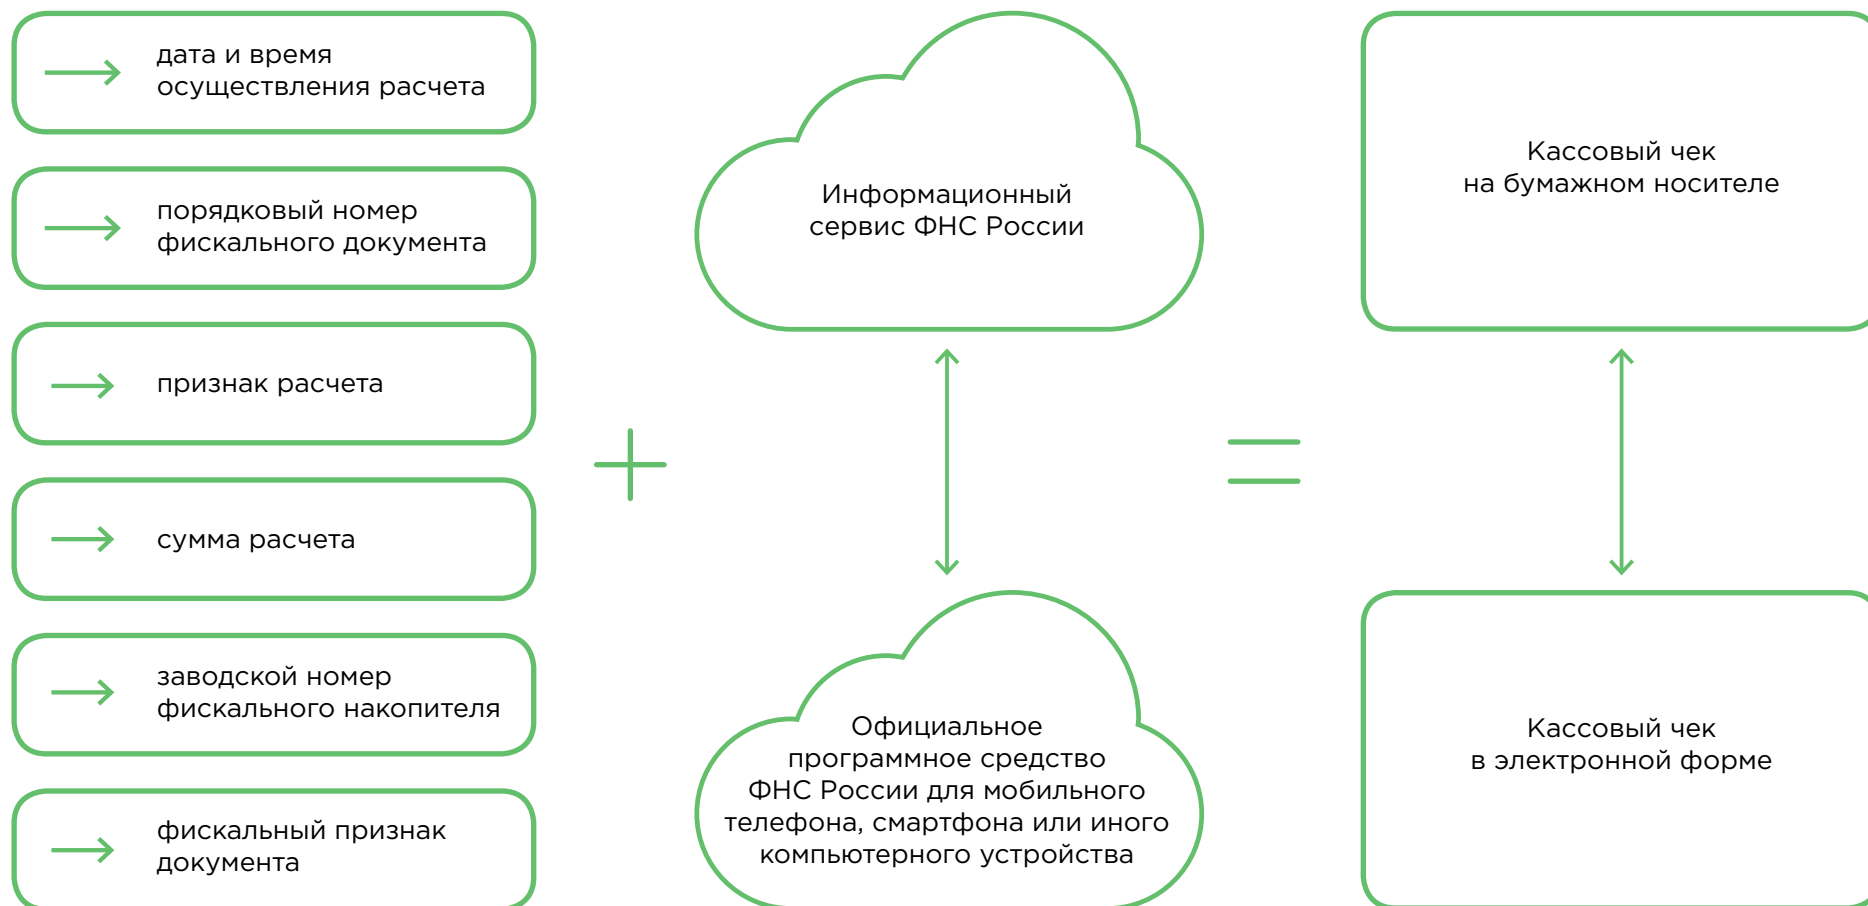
дата и время осуществления расчета

порядковый номер фискального документа

признак расчета

сумма расчета

заводской номер фискального накопителя

фискальный признак документа

Информационный сервис ФНС России

Официальное программное средство ФНС России для мобильного телефона, смартфона или иного компьютерного устройства

Кассовый чек на бумажном носителе

Кассовый чек в электронной форме